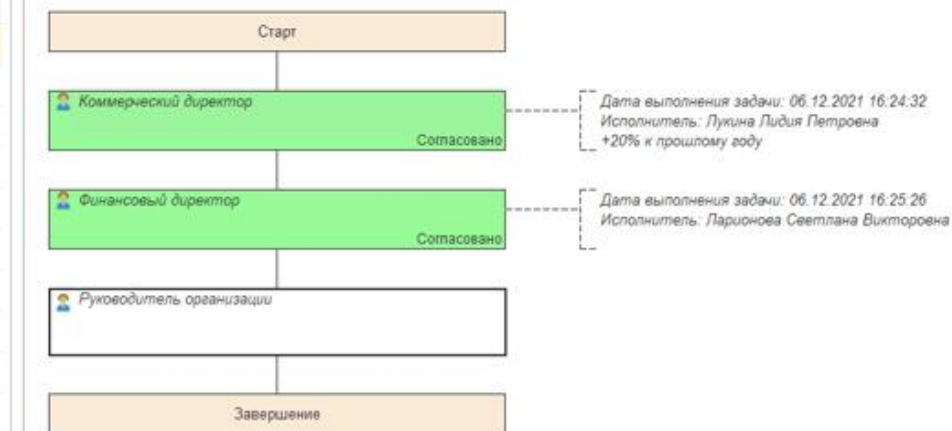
Старт

Коммерческий директор

Согласовано

Дата выполнения задачи: 06.12.2021 16:24:32
Исполнитель: Лукина Лидия Петровна
+20% к прошлому году

Финансовый директор

Согласовано

Дата выполнения задачи: 06.12.2021 16:25:26
Исполнитель: Ларионова Светлана Викторовна

Руководитель организации

Завершение